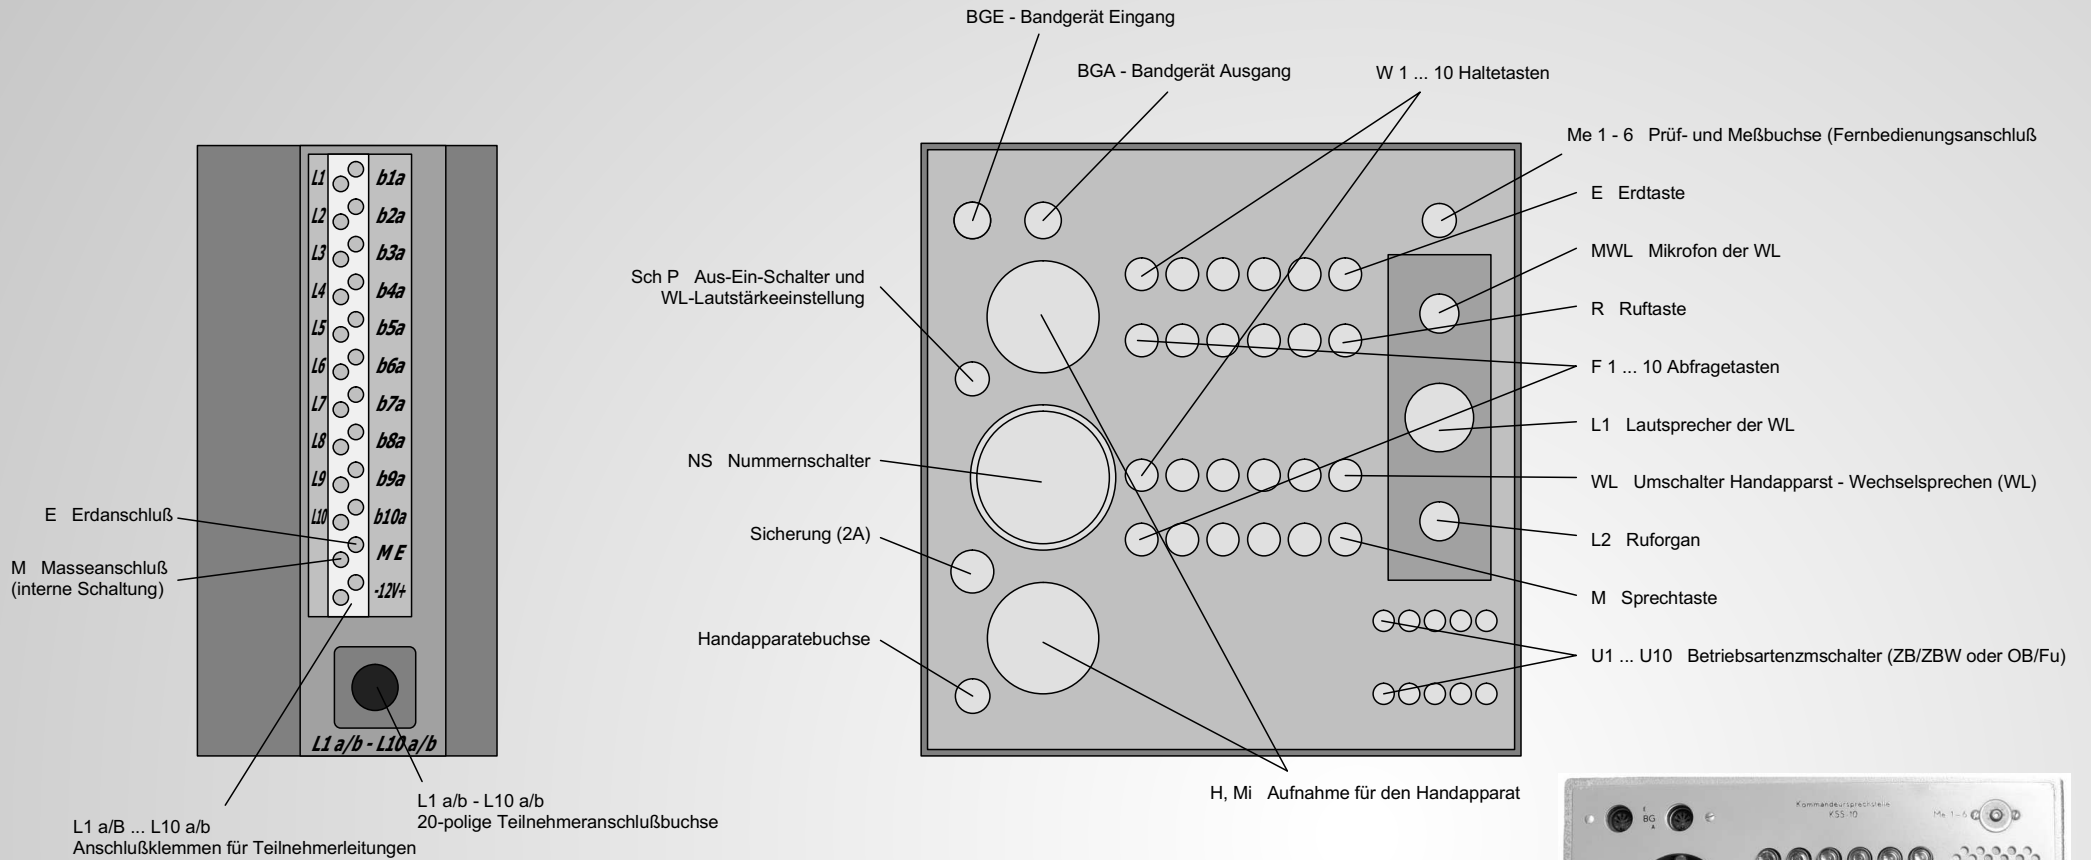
L1 b1a
L2 b2a
L3 b3a
L4 b4a
L5 b5a
L6 b6a
L7 b7a
L8 b8a
L9 b9a
L10 b10a
M E
-12V+
L1 a/b - L10 a/b

E Erdanschluß

M Masseanschluß (interne Schaltung)

L1 a/B ... L10 a/b
Anschlußklemmen für Teilnehmerleitungen

L1 a/b - L10 a/b
20-polige Teilnehmeranschlußbuchse

BGE - Bandgerät Eingang

BGA - Bandgerät Ausgang

W 1 ... 10 Haltetasten

Me 1 - 6 Prüf- und Meßbuchse (Fernbedienungsanschluß

E Erdtaste

MWL Mikrofon der WL

R Ruftaste

F 1 ... 10 Abfragetasten

L1 Lautsprecher der WL

WL Umschalter Handapparst - Wechselsprechen (WL)

L2 Ruforgan

M Sprechtaste

U1 ... U10 Betriebsartenzmschalter (ZB/ZBW oder OB/Fu)

Sch P Aus-Ein-Schalter und WL-Lautstärkeeinstellung

NS Nummernschalter

Sicherung (2A)

Handapparatebuchse

H, Mi Aufnahme für den Handapparat

E BG A
Kommandeursprechstelle KSS-10
Me 1-6